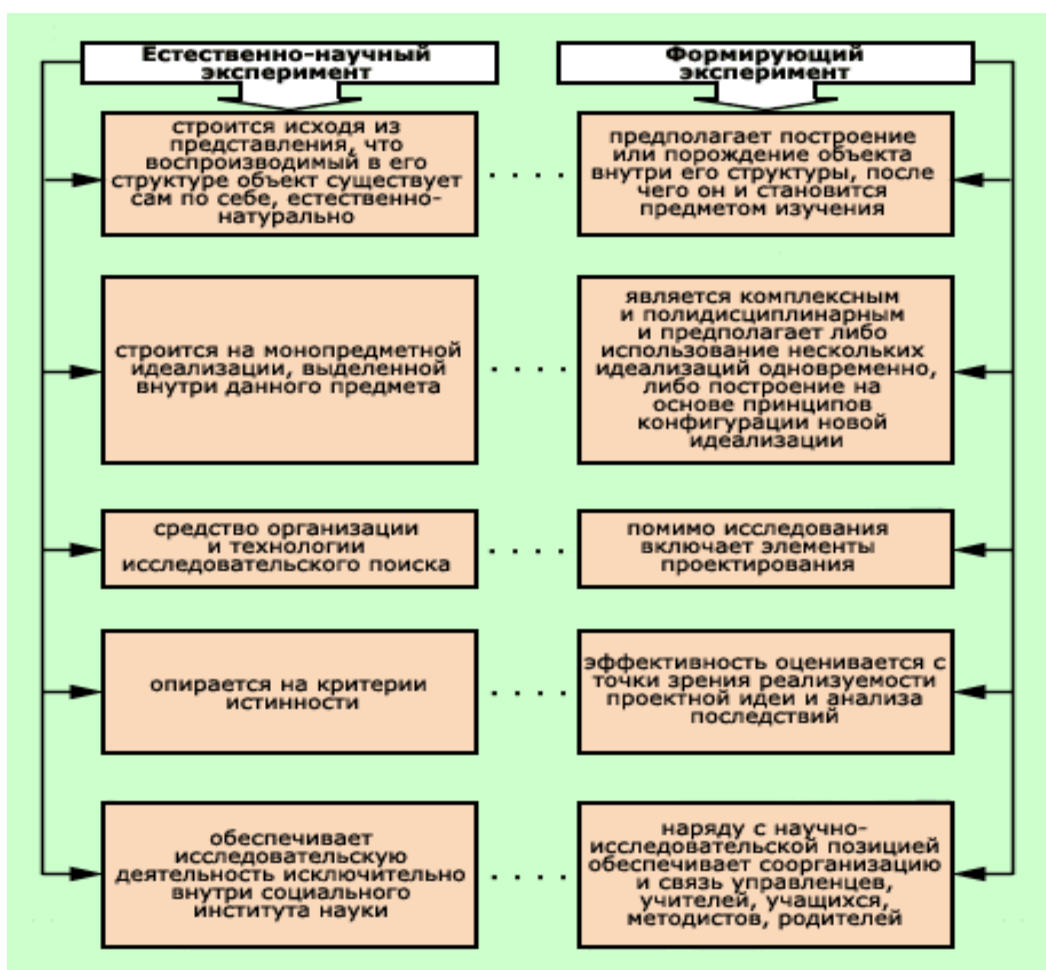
Естественно-научный эксперимент

Формирующий эксперимент

строится исходя из представления, что воспроизводимый в его структуре объект существует сам по себе, естественно-натурально

предполагает построение или порождение объекта внутри его структуры, после чего он и становится предметом изучения

строится на монопредметной идеализации, выделенной внутри данного предмета

является комплексным и полидисциплинарным и предполагает либо использование нескольких идеализаций одновременно, либо построение на основе принципов конфигурации новой идеализации

средство организации и технологии исследовательского поиска

помимо исследования включает элементы проектирования

опирается на критерии истинности

эффективность оценивается с точки зрения реализуемости проектной идеи и анализа последствий

обеспечивает исследовательскую деятельность исключительно внутри социального института науки

наряду с научно-исследовательской позицией обеспечивает соорганизацию и связь управленцев, учителей, учащихся, методистов, родителей